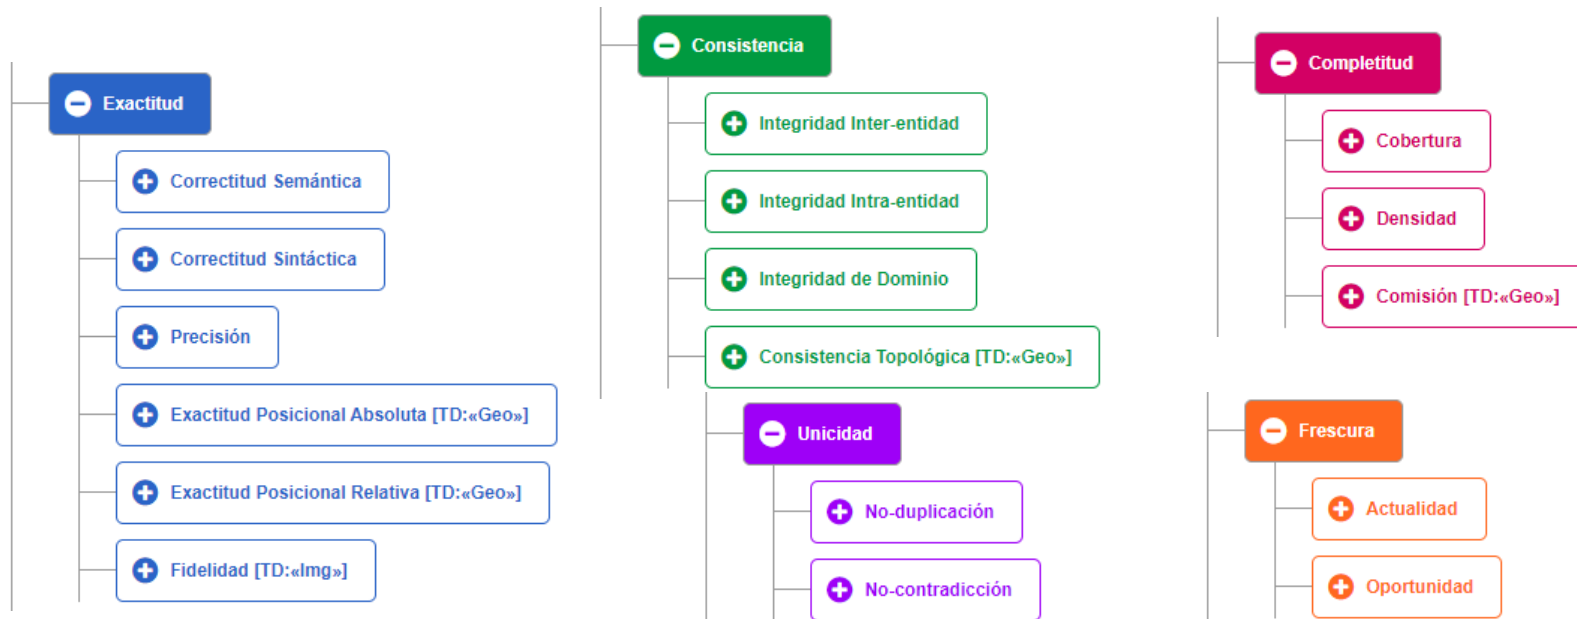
Exactitud

Correctitud Semántica

Correctitud Sintáctica

Precisión

Exactitud Posicional Absoluta [TD:«Geo»]

Exactitud Posicional Relativa [TD:«Geo»]

Fidelidad [TD:«Img»]

Consistencia

Integridad Inter-entidad

Integridad Intra-entidad

Integridad de Dominio

Consistencia Topológica [TD:«Geo»]

Unicidad

No-duplicación

No-contradicción

Completitud

Cobertura

Densidad

Comisión [TD:«Geo»]

Frescura

Actualidad

Oportunidad